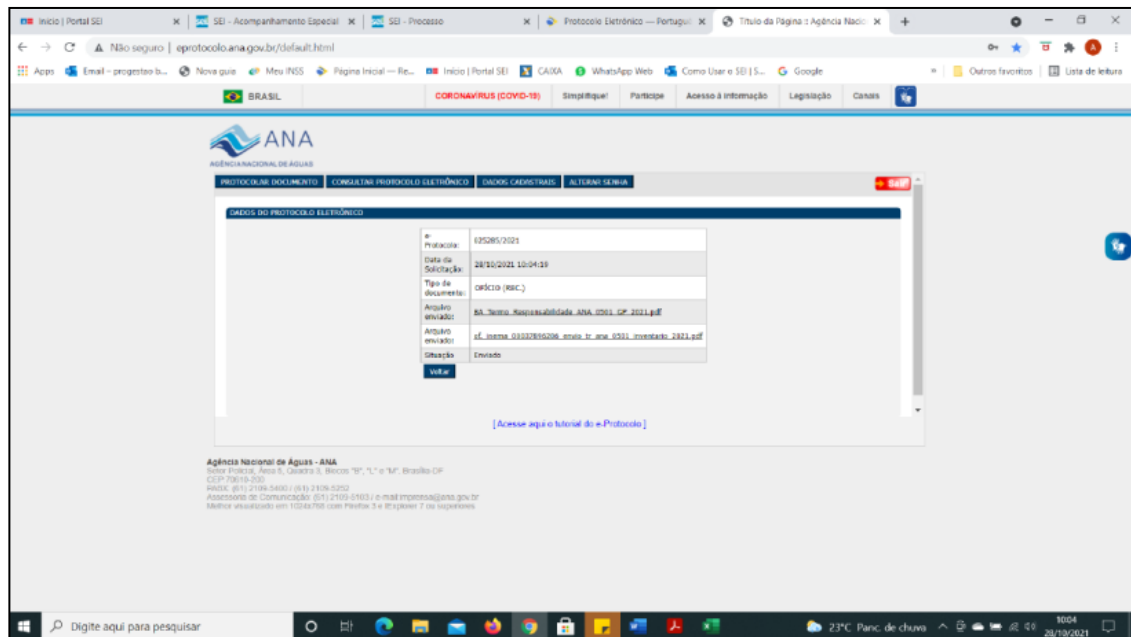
Início | Portal SEI | SEI - Acompanhamento Especial | SEI - Processo | Protocolo Eletrônico — Portugu | Título da Página :: Agência Nacio

Não seguro | eprotocolo.ana.gov.br/default.html

Apps | Email - progestao b... | Nova guia | Meu INSS | Página Inicial — Re... | Início | Portal SEI | CAIXA | WhatsApp Web | Como Usar o SEI | S... | Google | Outros favoritos | Lista de leitura

BRASIL | CORONAVÍRUS (COVID-19) | Simplifique! | Participe | Acesso à informação | Legislação | Canais

ANA
AGÊNCIA NACIONAL DE ÁGUAS

PROTOCOLAR DOCUMENTO | CONSULTAR PROTOCOLO ELETRÔNICO | DADOS CADASTRAIS | ALTERAR SENHA

Sair

DADOS DO PROTOCOLO ELETRÔNICO

| | |
|---|---|
| e-Protocolo: | 035285/2021 |
| Data da Solicitação: | 28/10/2021 10:04:19 |
| Tipo de documento: | OFÍCIO (REC.) |
| Arquivo enviado: | 8A_Termo_Responsabilidade_ANA_0501_GP_2021.pdf |
| Arquivo enviado: | of_inema_03037896206_envio_tr_ana_0501_inventario_2021.pdf |
| Situação | Enviado |

Voltar

[ Acesse aqui o tutorial do e-Protocolo ]

Agência Nacional de Águas - ANA
Setor Policial, Área 5, Quadra 3, Blocos "B", "L" e "M", Brasília-DF
CEP 70610-200
PABX: (61) 2109-5400 / (61) 2109-5252
Assessoria de Comunicação: (61) 2109-5103 / e-mail imprensa@ana.gov.br
Melhor visualizado em 1024x768 com Firefox 3 e Explorer 7 ou superiores

Digite aqui para pesquisar

23°C Panc. de chuva 10:04 28/10/2021